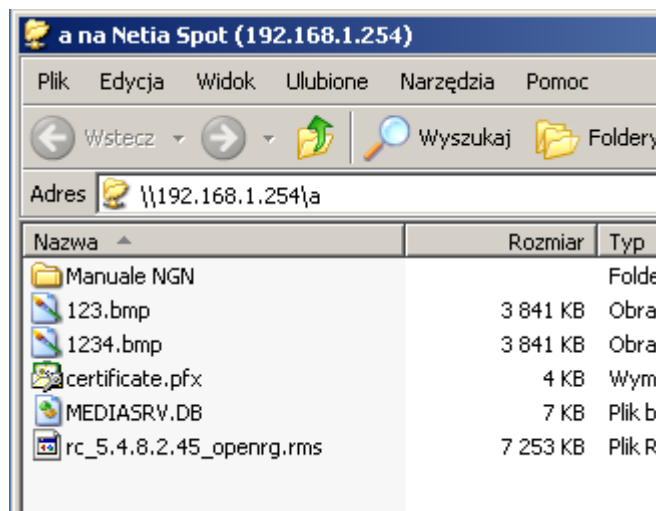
a na Netia Spot (192.168.1.254)

Plik Edycja Widok Ulubione Narzędzia Pomoc

Wstecz Wyszukaj Foldery

Adres \\192.168.1.254\a

| Nazwa | Rozmiar | Typ |
|---|---|---|
| Manuale NGN | | Folde |
| 123.bmp | 3 841 KB | Obra |
| 1234.bmp | 3 841 KB | Obra |
| certificate.pfx | 4 KB | Wym |
| MEDIASRV.DB | 7 KB | Plik b |
| rc_5.4.8.2.45_openrg.rms | 7 253 KB | Plik R |